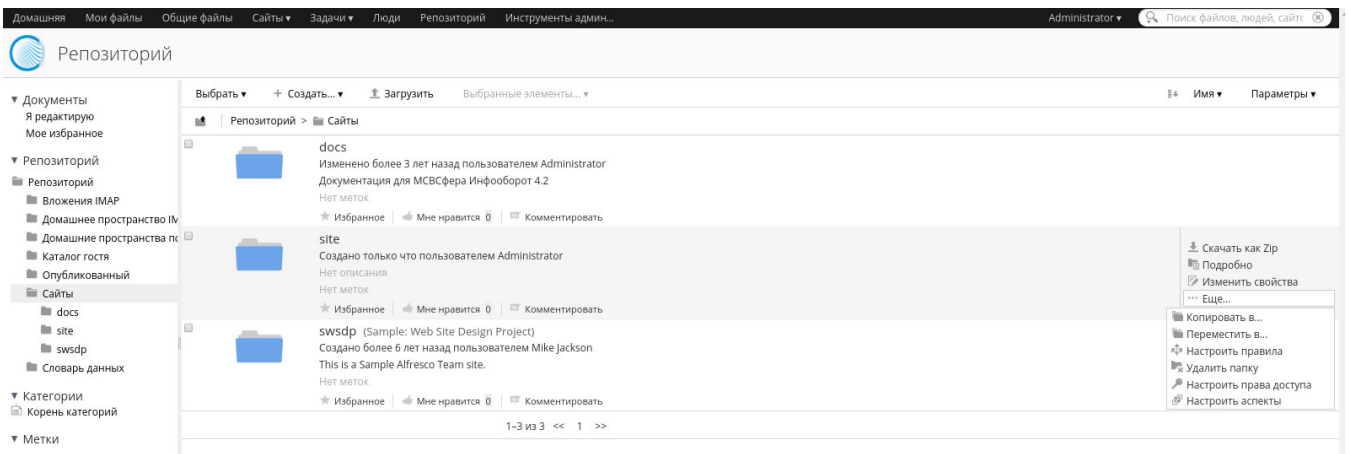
Домашняя Мои файлы Общие файлы Сайты ▾ Задачи ▾ Люди Репозиторий Инструменты админ... Administrator ▾ Поиск файлов, людей, сайтс

Репозиторий

▾ Документы
Я редактирую
Мое избранное

▾ Репозиторий
Репозиторий
Вложения IMAP
Домашнее пространство IN
Домашние пространства пс
Каталог гостя
Опубликованный
Сайты
docs
site
swsdp
Словарь данных

▾ Категории
Корень категорий

▾ Метки

Выбрать ▾ + Создать... ▾ Загрузить Выбранные элементы... ▾ Имя ▾ Параметры ▾

Репозиторий > Сайты

docs
Изменено более 3 лет назад пользователем Administrator
Документация для МСВСфера Инфооборот 4.2
Нет меток
Избранное | Мне нравится 0 | Комментировать

site
Создано только что пользователем Administrator
Нет описания
Нет меток
Избранное | Мне нравится 0 | Комментировать

swsdp (Sample: Web Site Design Project)
Создано более 6 лет назад пользователем Mike Jackson
This is a Sample Alfresco Team site.
Нет меток
Избранное | Мне нравится 0 | Комментировать

1-3 из 3 << 1 >>

Скачать как Zip
Подробно
Изменить свойства
··· Еще...
Копировать в...
Переместить в...
Настроить правила
Удалить папку
Настроить права доступа
Настроить аспекты